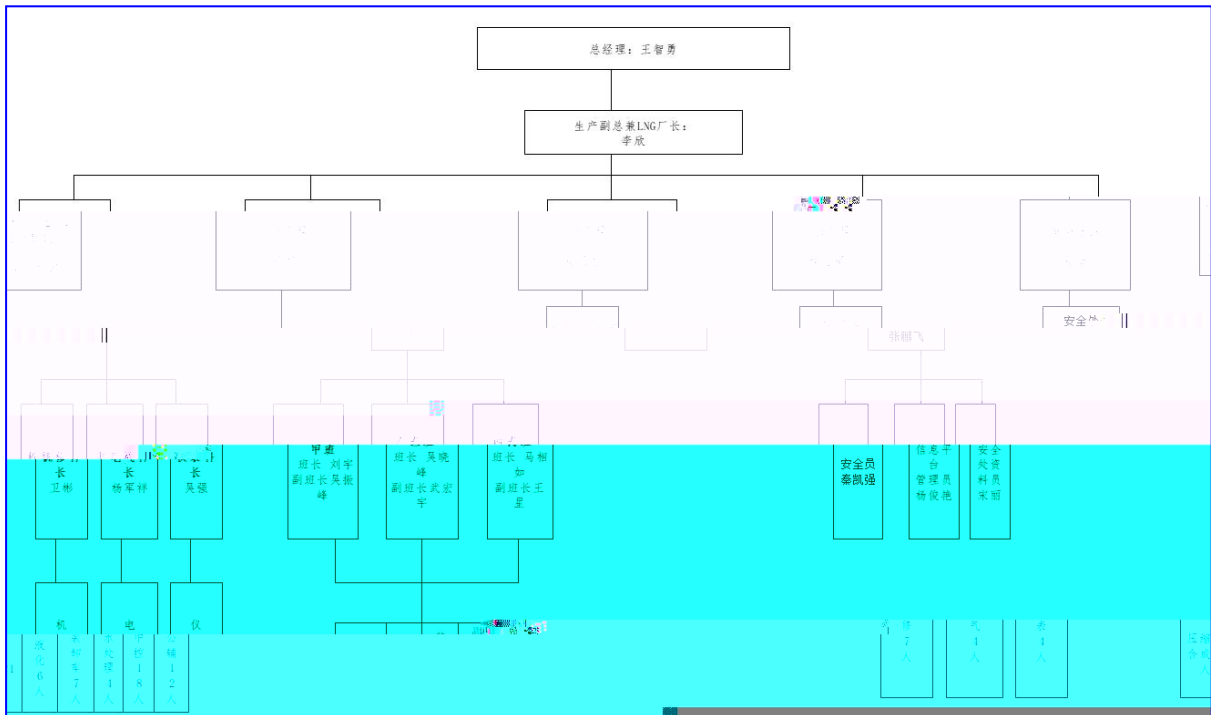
总经理：王智勇

生产副总兼LNG厂长：李欣

安全

张耀飞

长
卫彬

长
杨军祥

长
吴强

甲班
班长 刘宇
副班长吴振峰

班长 吴晓峰
副班长武宏宇

班长 马相如
副班长王星

安全员
秦凯强

信息平台管理员
杨俊艳

安全处资料员
宋丽

机

电

仪

液化6人

7人

4人

18人

12人

7人

4人

4人